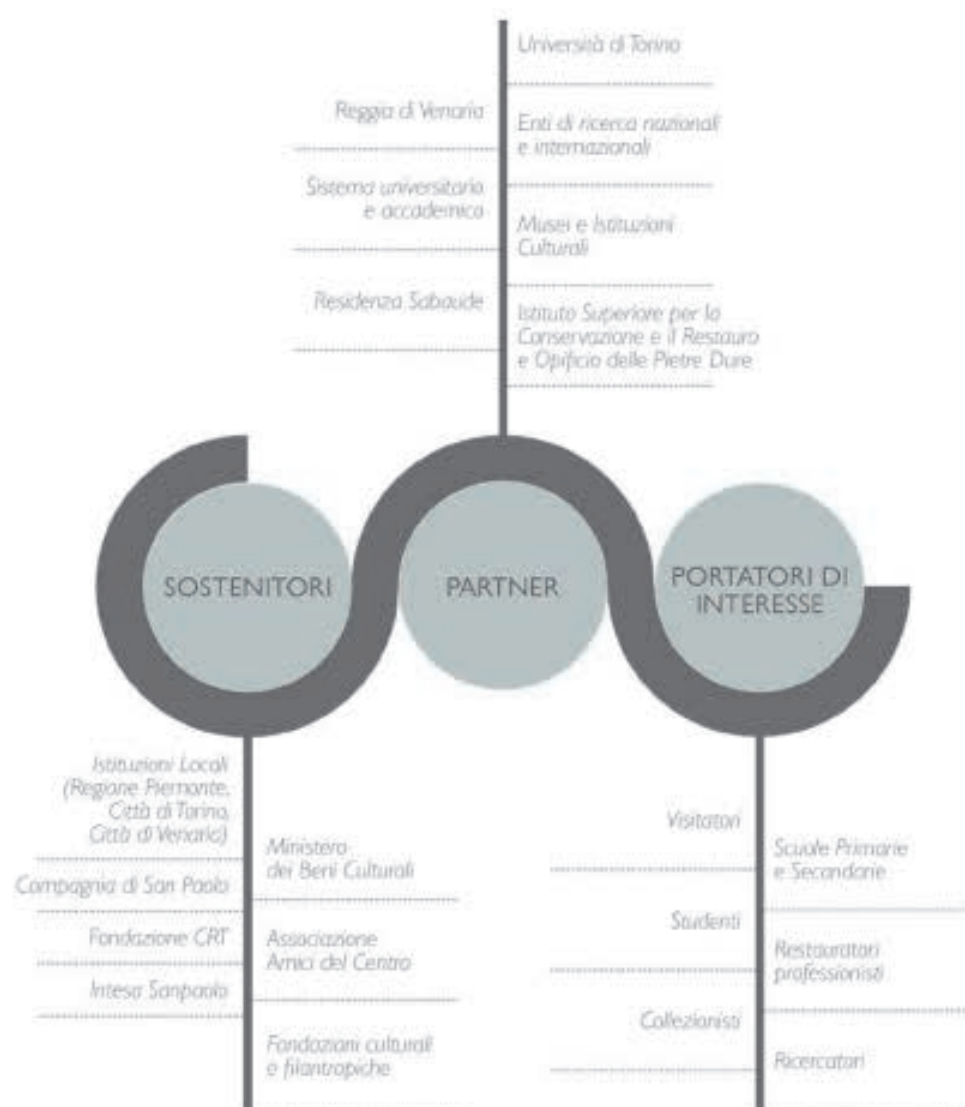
Università di Torino

Reggia di Venaria

Enti di ricerca nazionali e internazionali

Sistema universitario e accademico

Musei e Istituzioni Culturali

Residenza Sabaude

Istituto Superiore per la Conservazione e il Restauro e Opificio delle Pietre Dure

SOSTENITORI

PARTNER

PORTATORI DI INTERESSE

Istituzioni Locali (Regione Piemonte, Città di Torino, Città di Venaria)

Ministero dei Beni Culturali

Compagnia di San Paolo

Fondazione CRT

Associazione Amici del Centro

Intesa Sanpaolo

Fondazioni culturali e filantropiche

Visitatori

Scuole Primarie e Secondarie

Studenti

Restauratori professionisti

Collezionisti

Ricercatori